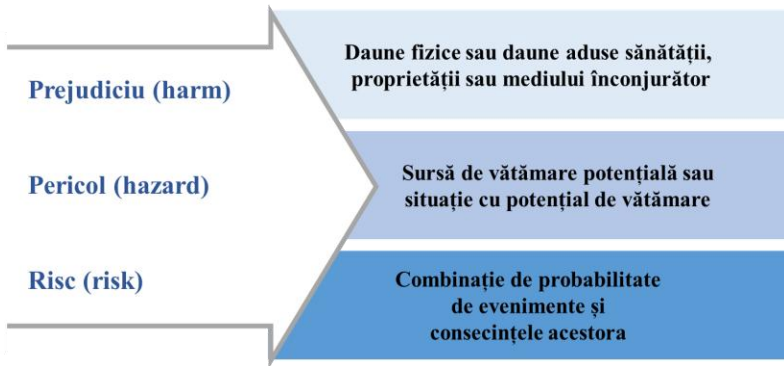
Prejudiciu (harm)

Pericol (hazard)

Risc (risk)

Daune fizice sau daune aduse sănătății, proprietății sau mediului înconjurător

Sursă de vătămare potențială sau situație cu potențial de vătămare

Combinație de probabilitate de evenimente și consecințele acestora